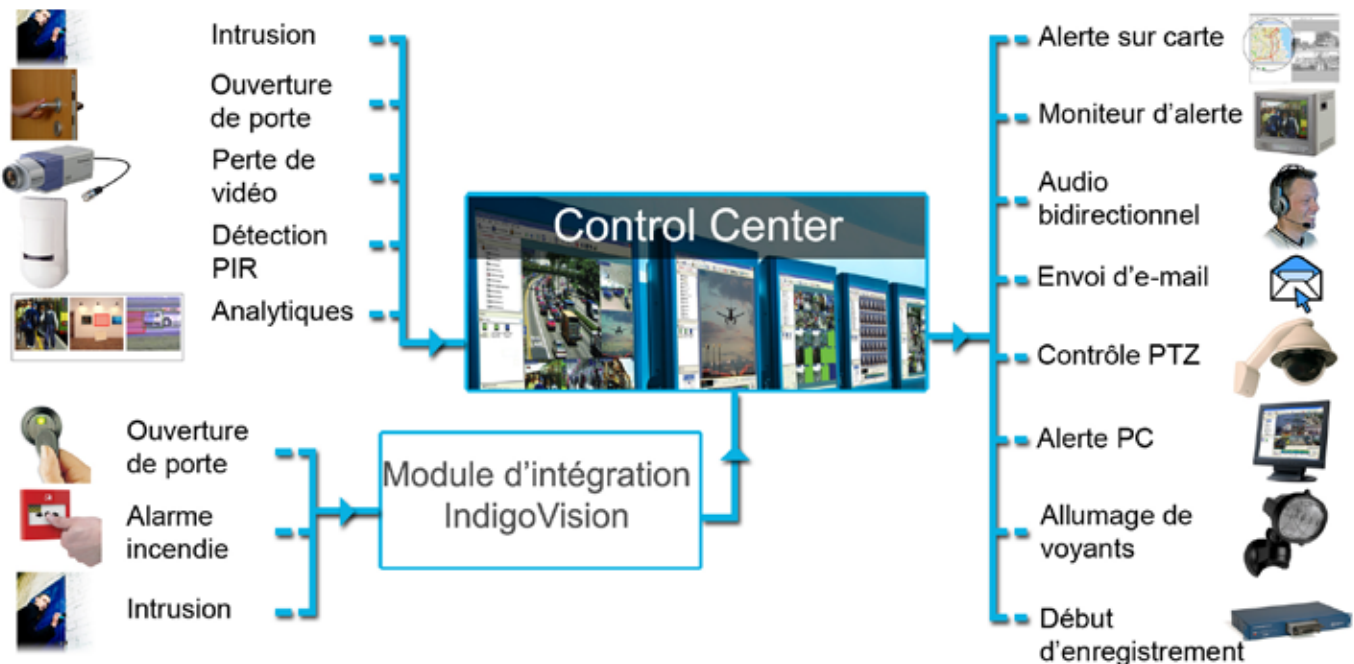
Intrusion

Ouverture de porte

Perte de vidéo

Détection PIR

Analytiques

Control Center

Ouverture de porte

Alarme incendie

Intrusion

Module d'intégration IndigoVision

Alerte sur carte

Moniteur d'alerte

Audio bidirectionnel

Envoi d'e-mail

Contrôle PTZ

Alerte PC

Allumage de voyants

Début d'enregistrement